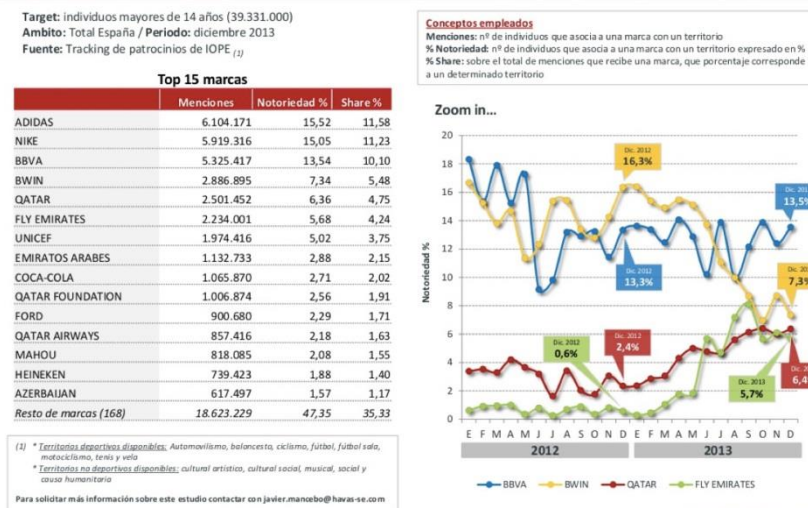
**Target:** individuos mayores de 14 años (39.331.000)
**Ambito:** Total España / **Periodo:** diciembre 2013
**Fuente:** Tracking de patrocinios de IOPE $_{(1)}$

**Top 15 marcas**

| | Menciones | Notoriedad % | Share % |
|---|---|---|---|
| ADIDAS | 6.104.171 | 15,52 | 11,58 |
| NIKE | 5.919.316 | 15,05 | 11,23 |
| BBVA | 5.325.417 | 13,54 | 10,10 |
| BWIN | 2.886.895 | 7,34 | 5,48 |
| QATAR | 2.501.452 | 6,36 | 4,75 |
| FLY EMIRATES | 2.234.001 | 5,68 | 4,24 |
| UNICEF | 1.974.416 | 5,02 | 3,75 |
| EMIRATOS ARABES | 1.132.733 | 2,88 | 2,15 |
| COCA-COLA | 1.065.870 | 2,71 | 2,02 |
| QATAR FOUNDATION | 1.006.874 | 2,56 | 1,91 |
| FORD | 900.680 | 2,29 | 1,71 |
| QATAR AIRWAYS | 857.416 | 2,18 | 1,63 |
| MAHOU | 818.085 | 2,08 | 1,55 |
| HEINEKEN | 739.423 | 1,88 | 1,40 |
| AZERBAIJAN | 617.497 | 1,57 | 1,17 |
| *Resto de marcas (168)* | *18.623.229* | *47,35* | *35,33* |

(1) * Territorios deportivos disponibles: Automovilismo, baloncesto, ciclismo, fútbol, fútbol sala, motociclismo, tenis y vela
* Territorios no deportivos disponibles: cultural artístico, cultural social, musical, social y causa humanitaria

Para solicitar más información sobre este estudio contactar con javier.mancebo@havas-se.com

**Conceptos empleados**
**Menciones:** nº de individuos que asocia a una marca con un territorio
**% Notoriedad:** nº de individuos que asocia a una marca con un territorio expresado en %
**% Share:** sobre el total de menciones que recibe una marca, que porcentaje corresponde a un determinado territorio

**Zoom in...**

Notoriedad %

20
18
16
14
12
10
8
6
4
2
0

Dic. 2012 16,3%
Dic. 2012 13,3%
Dic. 2012 2,4%
Dic. 2012 0,6%
Dic. 2013 13,5%
Dic. 2013 7,3%
Dic. 2013 5,7%
Dic. 2013 6,4

E F M A M J J A S O N D E F M A M J J A S O N D
2012 2013

BBVA BWIN QATAR FLY EMIRATES